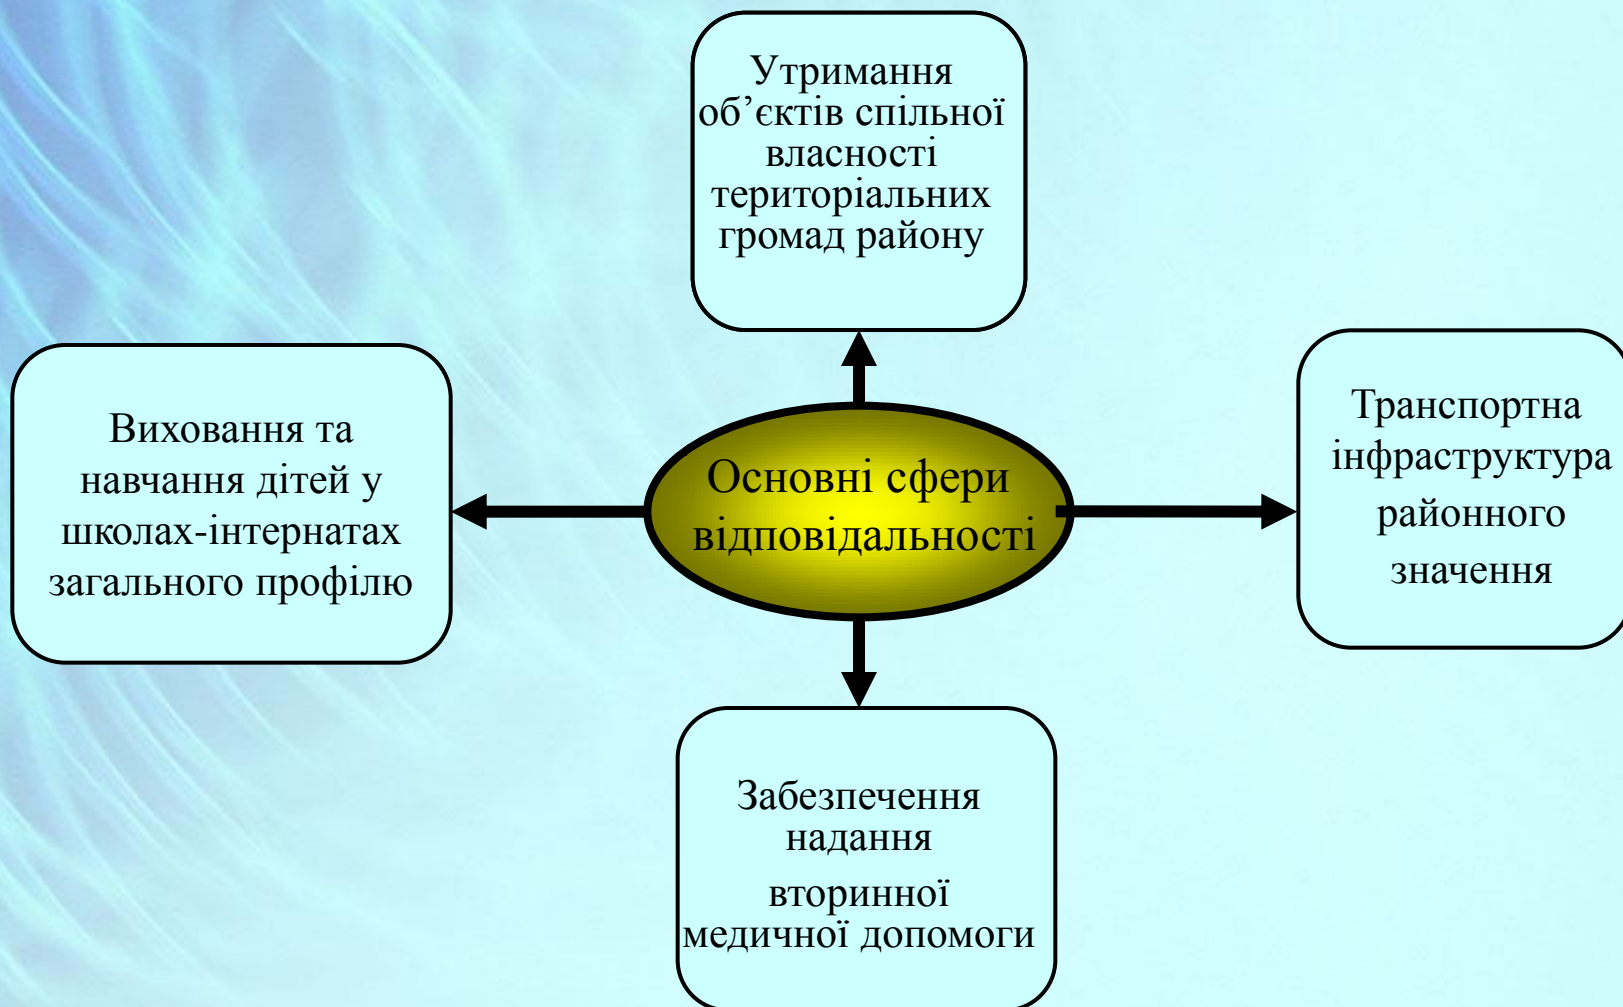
Утримання об’єктів спільної власності територіальних громад району

Виховання та навчання дітей у школах-інтернатах загального профілю

Основні сфери відповідальності

Транспортна інфраструктура районного значення

Забезпечення надання вторинної медичної допомоги